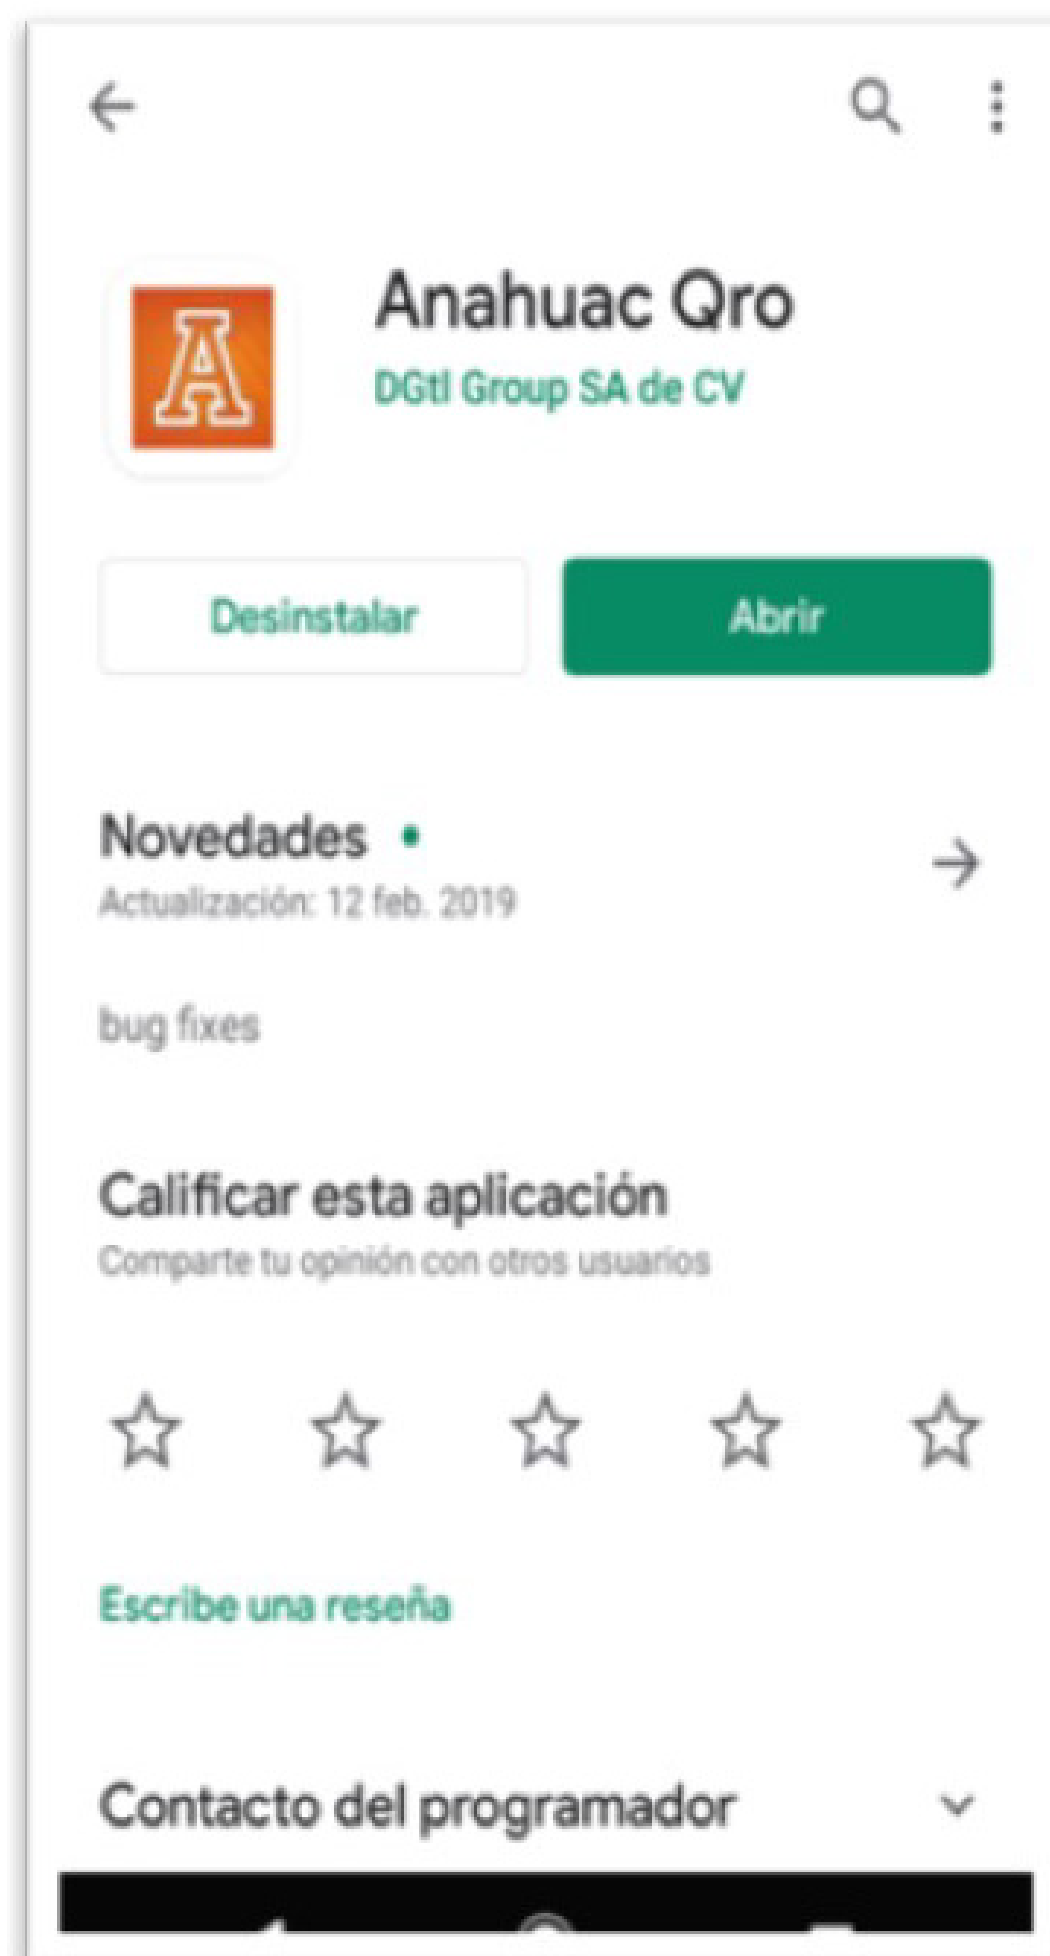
Anahuac Qro
DGtl Group SA de CV

Desinstalar
Abrir

Novedades •
Actualización: 12 feb. 2019

bug fixes

Calificar esta aplicación
Comparte tu opinión con otros usuarios

Escribe una reseña

Contacto del programador